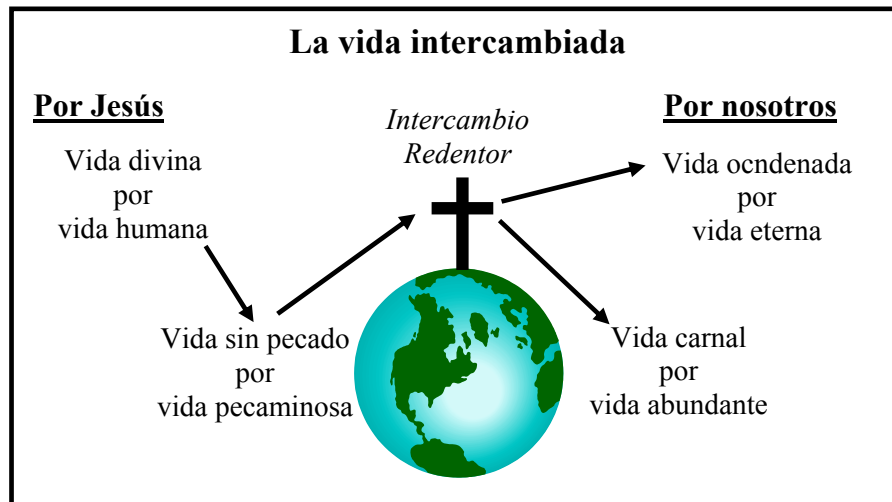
La vida intercambiada

Por Jesús

Vida divina
por
vida humana

Vida sin pecado
por
vida pecaminosa

*Intercambio Redentor*

Por nosotros

Vida ocndenada
por
vida eterna

Vida carnal
por
vida abundante